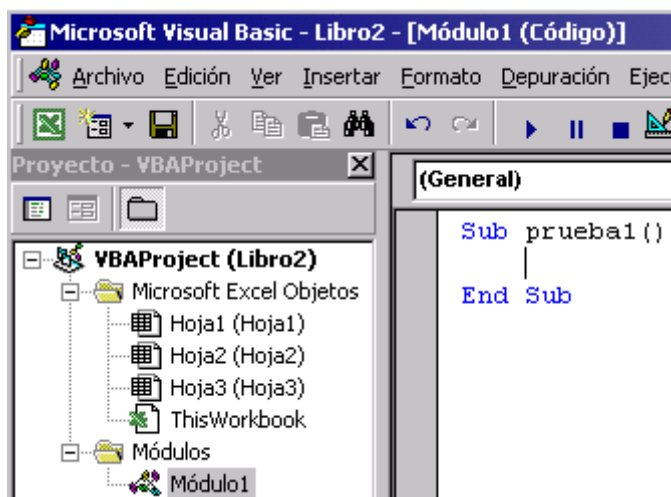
Microsoft Visual Basic - Libro2 - [Módulo1 (Código)]

Archivo Edición Ver Insertar Formato Depuración Ejec

Proyecto - VBAProject

VBAProject (Libro2)
Microsoft Excel Objetos
Hoja1 (Hoja1)
Hoja2 (Hoja2)
Hoja3 (Hoja3)
ThisWorkbook
Módulos
Módulo1

(General)

Sub prueba1()

End Sub